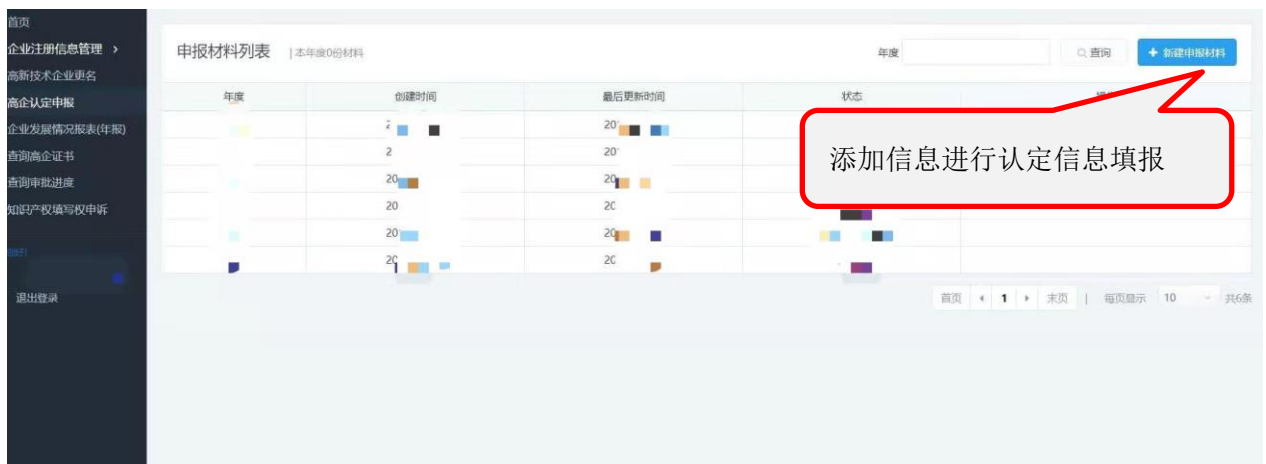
首页
企业注册信息管理 >
高新技术企业更名
高企认定申报
企业发展情况报表(年报)
查询高企证书
查询审批进度
知识产权填写权申诉
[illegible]
退出登录

申报材料列表 | 本年度0份材料

年度
查询
+ 新建申报材料

| 年度 | 创建时间 | 最后更新时间 | 状态 | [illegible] |
|---|---|---|---|---|
| | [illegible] | 20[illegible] | | |
| | 2 | 20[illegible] | | |
| | 20 | 20 | | |
| | 20 | 2C | | |
| | 20 | 20 | | |
| | 20 | 2C | | |

添加信息进行认定信息填报

首页 ‹ 1 › 末页 | 每页显示 10 共6条